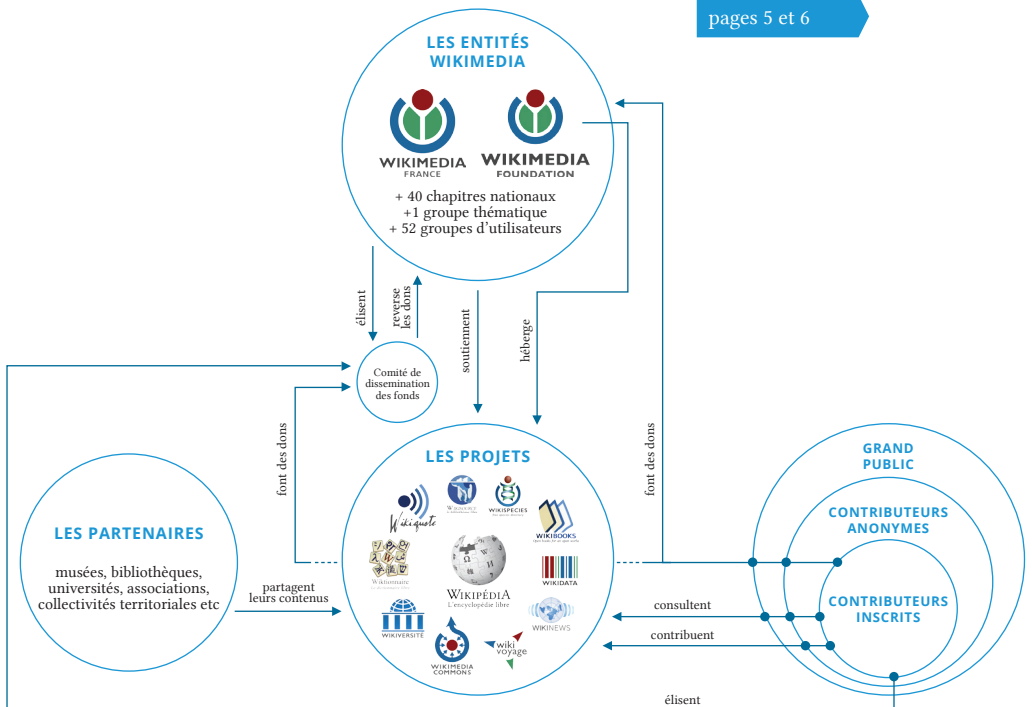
pages 5 et 6

LES ENTITÉS WIKIMEDIA

WIKIMEDIA FRANCE

WIKIMEDIA FOUNDATION

+ 40 chapitres nationaux
+1 groupe thématique
+ 52 groupes d'utilisateurs

élisent

reverse les dons

soutiennent

héberge

Comité de dissemination des fonds

font des dons

font des dons

LES PROJETS

Wikiquote

Wikisource

Wikispecies

Wikibooks

Wiktionnaire

Wikipédia
L'encyclopédie libre

Wikidata

Wikiversité

Wikinews

Wikimedia Commons

wiki voyage

LES PARTENAIRES

musées, bibliothèques, universités, associations, collectivités territoriales etc

partagent leurs contenus

GRAND PUBLIC

CONTRIBUTEURS ANONYMES

CONTRIBUTEURS INSCRITS

consultent

contribuent

élisent